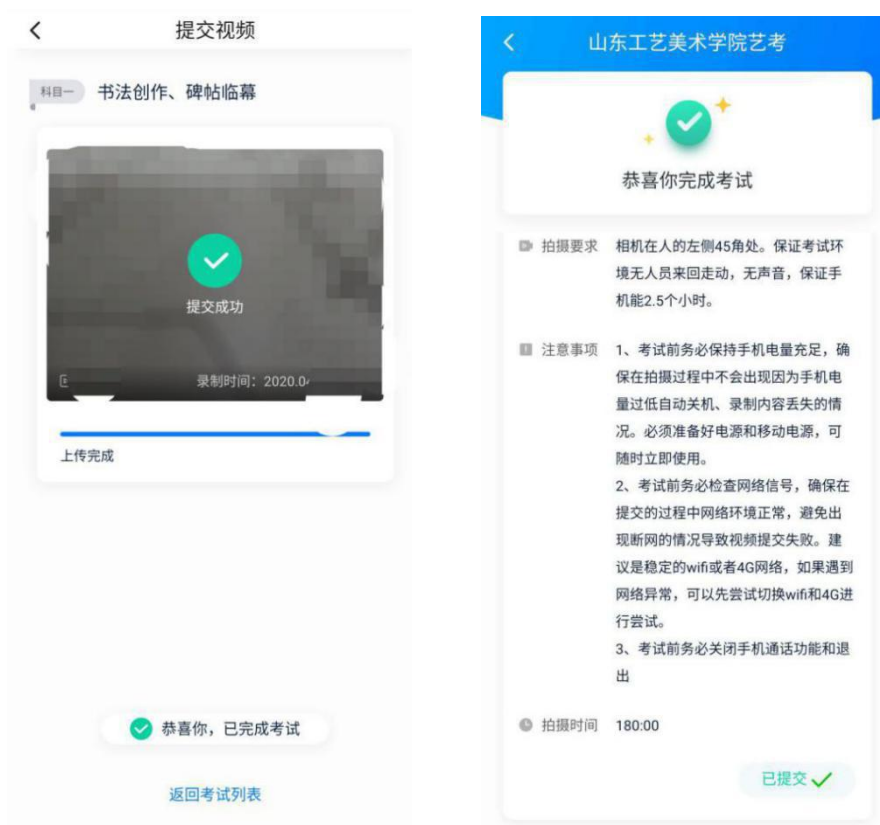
提交视频

科目一 书法创作、碑帖临摹

提交成功

录制时间：2020.0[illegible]

上传完成

恭喜你，已完成考试

返回考试列表

山东工艺美术学院艺考

恭喜你完成考试

拍摄要求 相机在人的左侧45角处。保证考试环境无人员来回走动，无声音，保证手机能2.5个小时。

注意事项 1、考试前务必保持手机电量充足，确保在拍摄过程中不会出现因为手机电量过低自动关机、录制内容丢失的情况。必须准备好电源和移动电源，可随时立即使用。
2、考试前务必检查网络信号，确保在提交的过程中网络环境正常，避免出现断网的情况导致视频提交失败。建议是稳定的wifi或者4G网络，如果遇到网络异常，可以先尝试切换wifi和4G进行尝试。
3、考试前务必关闭手机通话功能和退出

拍摄时间 180:00

已提交